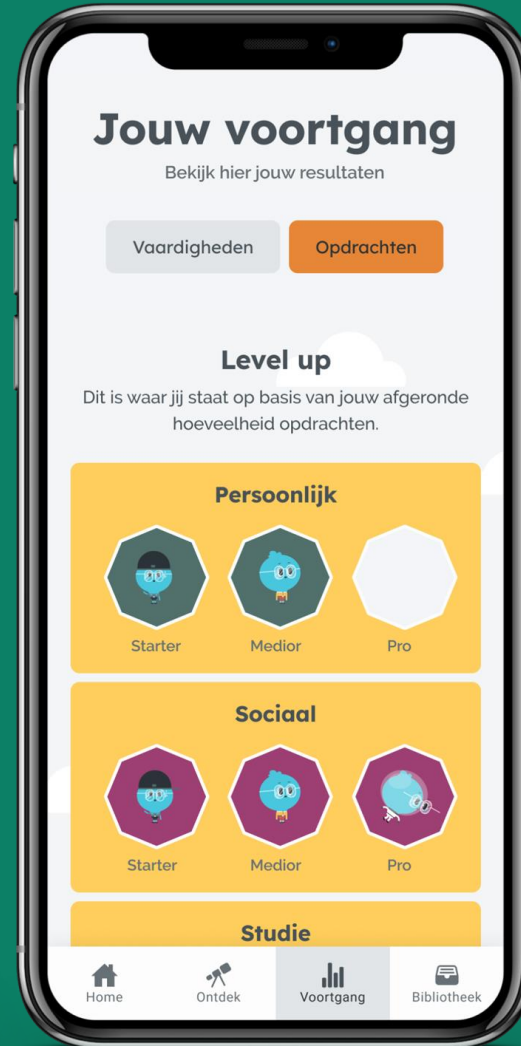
Jouw voortgang

Bekijk hier jouw resultaten

Vaardigheden

Opdrachten

Level up

Dit is waar jij staat op basis van jouw afgeronde hoeveelheid opdrachten.

Persoonlijk

Starter

Medior

Pro

Sociaal

Starter

Medior

Pro

Studie

Home

Ontdek

Voortgang

Bibliotheek